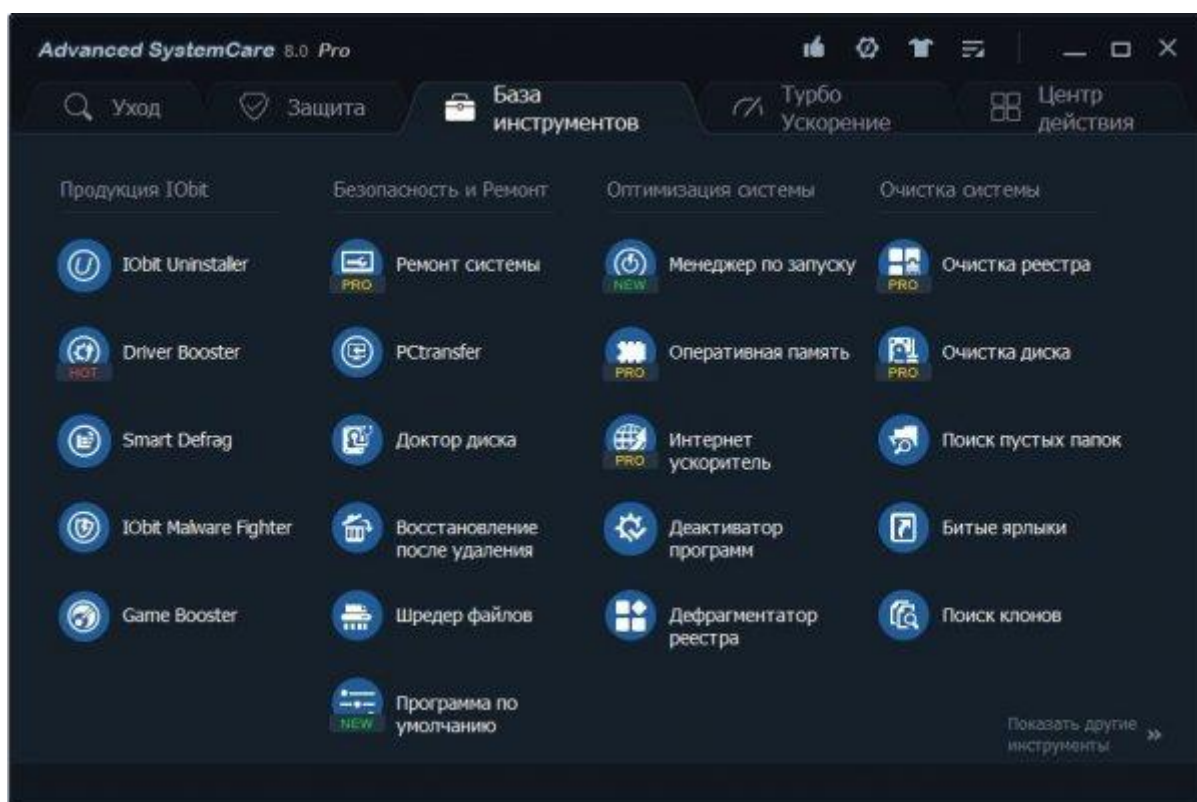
Advanced SystemCare 8.0 Pro

Уход
Защита
База инструментов
Турбо Ускорение
Центр действия

Продукция IObit

IObit Uninstaller

Driver Booster
HOT

Smart Defrag

IObit Malware Fighter

Game Booster

Безопасность и Ремонт

Ремонт системы
PRO

PCtransfer

Доктор диска

Восстановление после удаления

Шредер файлов

Программа по умолчанию
NEW

Оптимизация системы

Менеджер по запуску
NEW

Оперативная память
PRO

Интернет ускоритель
PRO

Деактиватор программ

Дефрагментатор реестра

Очистка системы

Очистка реестра
PRO

Очистка диска
PRO

Поиск пустых папок

Битые ярлыки

Поиск клонов

Показать другие инструменты »